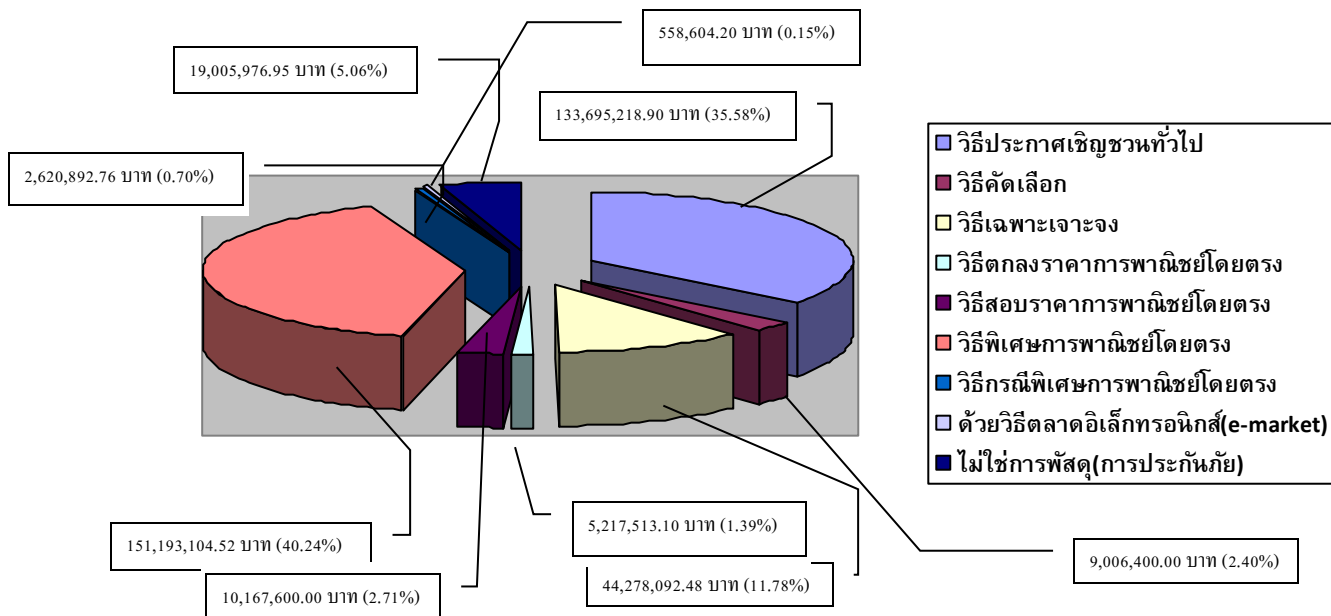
558,604.20 บาท (0.15%)

19,005,976.95 บาท (5.06%)

133,695,218.90 บาท (35.58%)

2,620,892.76 บาท (0.70%)

วิธีประกาศเชิญชวนทั่วไป
วิธีคัดเลือก
วิธีเฉพาะเจาะจง
วิธีตกลงราคาการพาณิชย์โดยตรง
วิธีสอบราคาการพาณิชย์โดยตรง
วิธีพิเศษการพาณิชย์โดยตรง
วิธีกรณีพิเศษการพาณิชย์โดยตรง
ด้วยวิธีตลาดอิเล็กทรอนิกส์(e-market)
ไม่ใช่การพัสดุ(การประกันภัย)

5,217,513.10 บาท (1.39%)

151,193,104.52 บาท (40.24%)

9,006,400.00 บาท (2.40%)

44,278,092.48 บาท (11.78%)

10,167,600.00 บาท (2.71%)